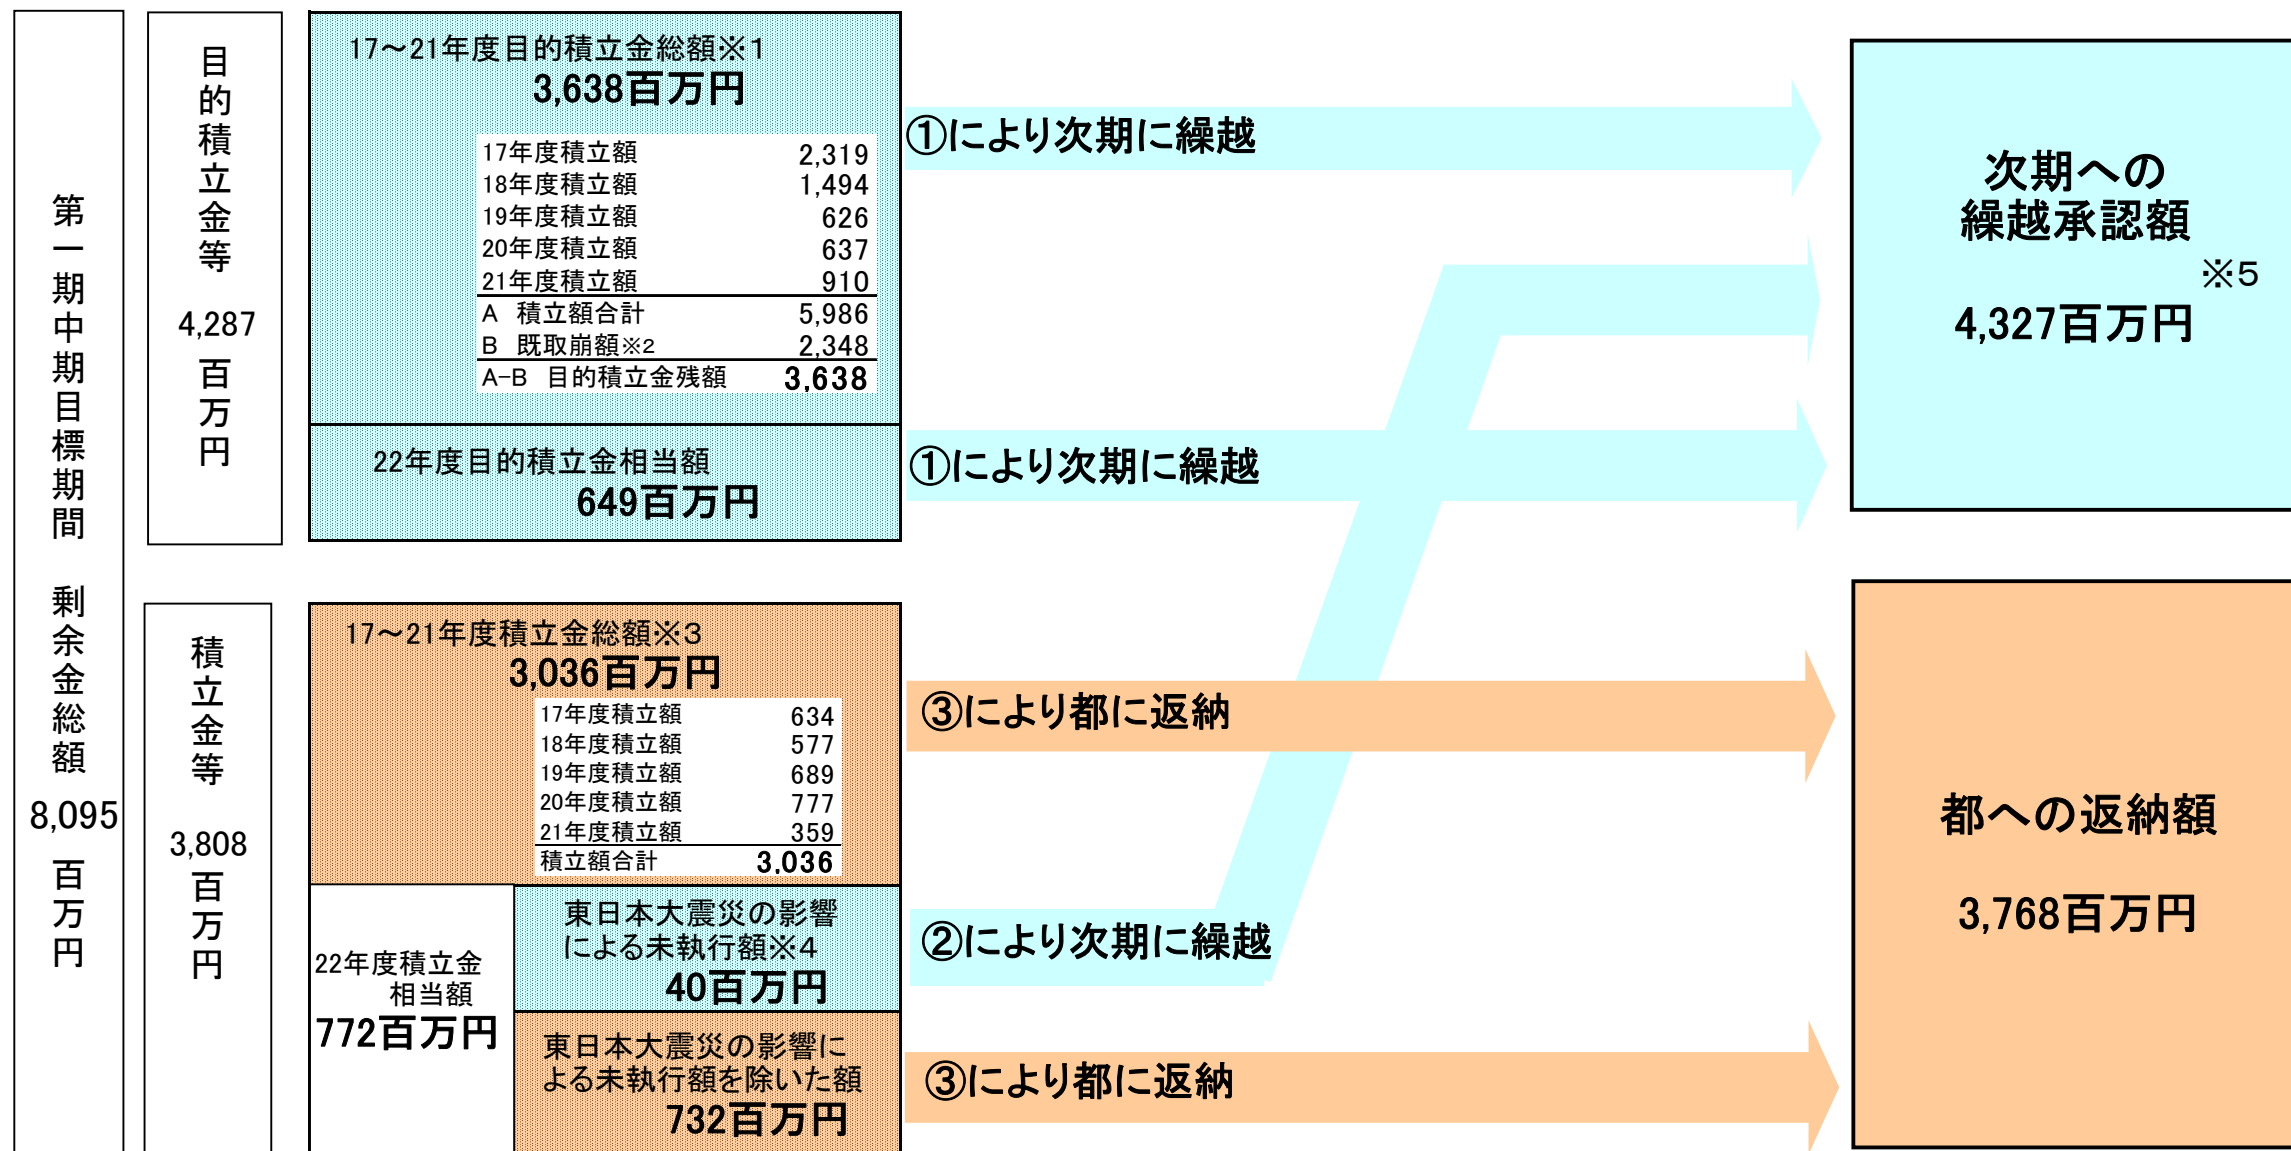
第一期中期目標期間 剰余金総額 8,095 百万円

目的積立金等 4,287 百万円

17～21年度目的積立金総額※1
3,638百万円

| | |
|---|---|
| 17年度積立額 | 2,319 |
| 18年度積立額 | 1,494 |
| 19年度積立額 | 626 |
| 20年度積立額 | 637 |
| 21年度積立額 | 910 |
| A 積立額合計 | 5,986 |
| B 既取崩額※2 | 2,348 |
| A-B 目的積立金残額 | 3,638 |

22年度目的積立金相当額
649百万円

①により次期に繰越

①により次期に繰越

次期への繰越承認額
※5
4,327百万円

積立金等 3,808 百万円

17～21年度積立金総額※3
3,036百万円

| | |
|---|---|
| 17年度積立額 | 634 |
| 18年度積立額 | 577 |
| 19年度積立額 | 689 |
| 20年度積立額 | 777 |
| 21年度積立額 | 359 |
| 積立額合計 | 3,036 |

22年度積立金相当額
772百万円

東日本大震災の影響による未執行額※4
40百万円

東日本大震災の影響による未執行額を除いた額
732百万円

③により都に返納

②により次期に繰越

③により都に返納

都への返納額
3,768百万円